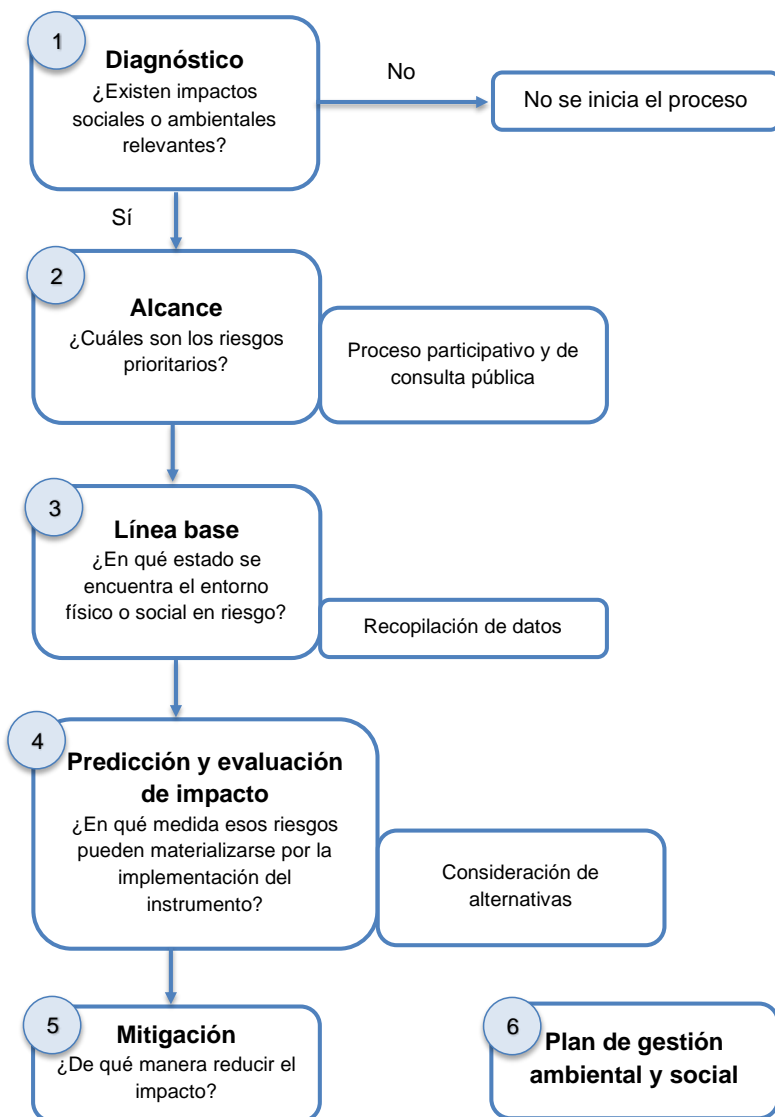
1
Diagnóstico
¿Existen impactos sociales o ambientales relevantes?

No

No se inicia el proceso

Sí

2
Alcance
¿Cuáles son los riesgos prioritarios?

Proceso participativo y de consulta pública

3
Línea base
¿En qué estado se encuentra el entorno físico o social en riesgo?

Recopilación de datos

4
Predicción y evaluación de impacto
¿En qué medida esos riesgos pueden materializarse por la implementación del instrumento?

Consideración de alternativas

5
Mitigación
¿De qué manera reducir el impacto?

6
Plan de gestión ambiental y social